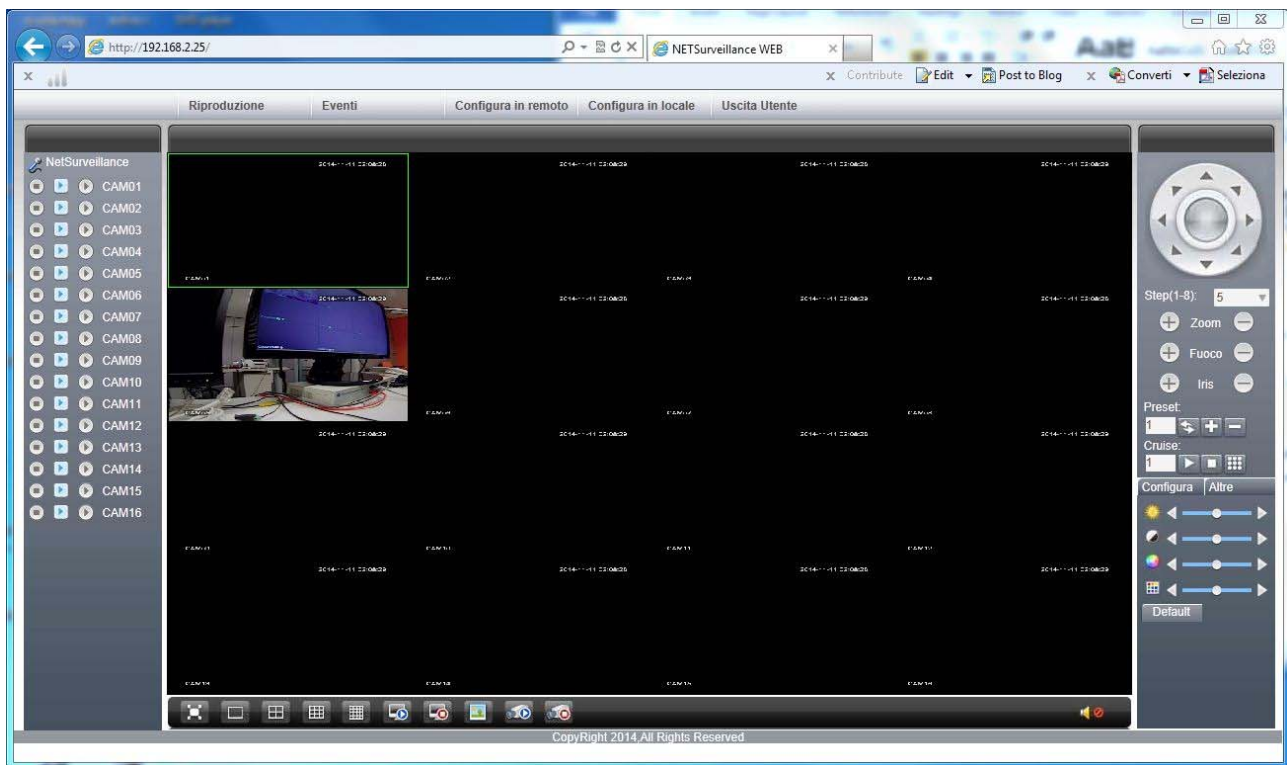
http://192.168.2.25/

NETSurveillance WEB

Contribute Edit Post to Blog Converti Seleziona

Riproduzione Eventi Configura in remoto Configura in locale Uscita Utente

NetSurveillance
CAM01
CAM02
CAM03
CAM04
CAM05
CAM06
CAM07
CAM08
CAM09
CAM10
CAM11
CAM12
CAM13
CAM14
CAM15
CAM16

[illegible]

Step(1-8): 5
Zoom
Fuoco
Iris
Preset:
1
Cruise:
1
Configura Altre
Default

CopyRight 2014,All Rights Reserved